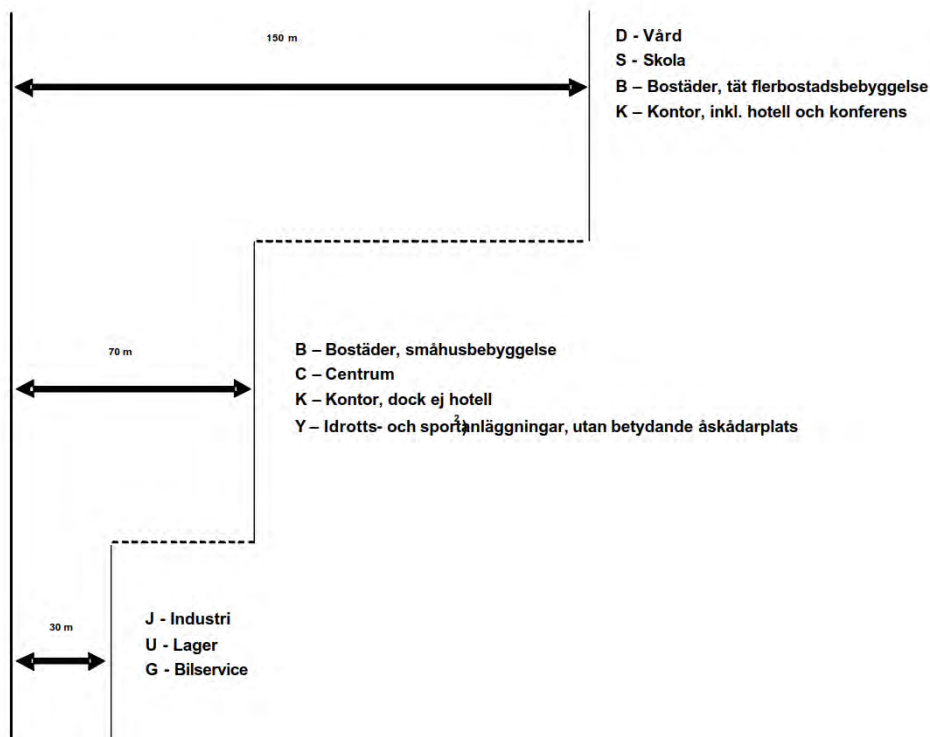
150 m

D - Vård
S - Skola
B – Bostäder, tät flerbostadsbebyggelse
K – Kontor, inkl. hotell och konferens

70 m

B – Bostäder, småhusbebyggelse
C – Centrum
K – Kontor, dock ej hotell
Y – Idrotts- och sportanläggningar, utan betydande åskådarplats$^{2)}$

30 m

J - Industri
U - Lager
G - Bilservice